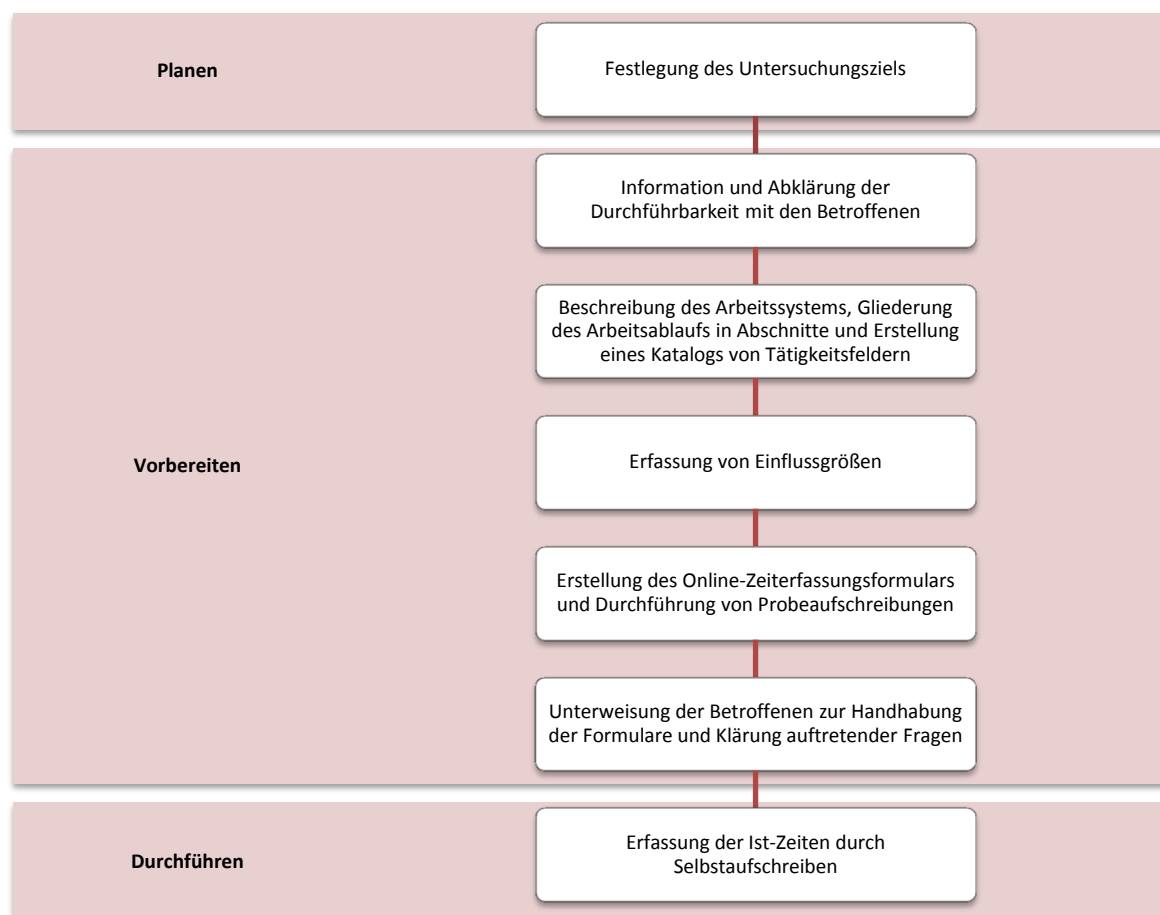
Planen

Festlegung des Untersuchungsziels

Vorbereiten

Information und Abklärung der Durchführbarkeit mit den Betroffenen

Beschreibung des Arbeitssystems, Gliederung des Arbeitsablaufs in Abschnitte und Erstellung eines Katalogs von Tätigkeitsfeldern

Erfassung von Einflussgrößen

Erstellung des Online-Zeiterfassungsformulars und Durchführung von Probeaufschreibungen

Unterweisung der Betroffenen zur Handhabung der Formulare und Klärung auftretender Fragen

Durchführen

Erfassung der Ist-Zeiten durch Selbstaufschreiben